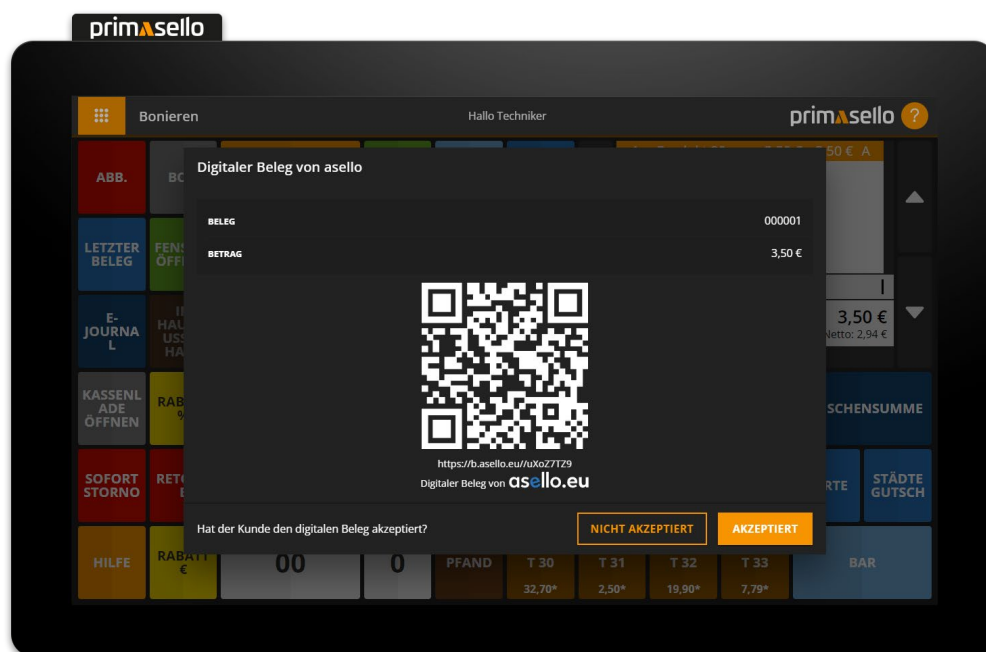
primasello

Bonieren

Hallo Techniker

primasello ?

ABB.

BO

LETZTER BELEG

FENS ÖFF

E-JOURNAL

KASSENLADE ÖFFNEN

RAB

SOFORT STORNO

RETO

HILFE

RABATT €

50 € A

3,50 €
Netto: 2,94 €

SCHENSUMME

RTE

STÄDTE GUTSCH

00

0

PFAND

T 30
32,70*

T 31
2,50*

T 32
19,90*

T 33
7,79*

BAR

Digitaler Beleg von asello

| | |
|---|---|
| BELEG | 000001 |
| BETRAG | 3,50 € |

https://b.asello.eu//uXoZ7TZ9

Digitaler Beleg von asello.eu

Hat der Kunde den digitalen Beleg akzeptiert?

NICHT AKZEPTIERT

AKZEPTIERT